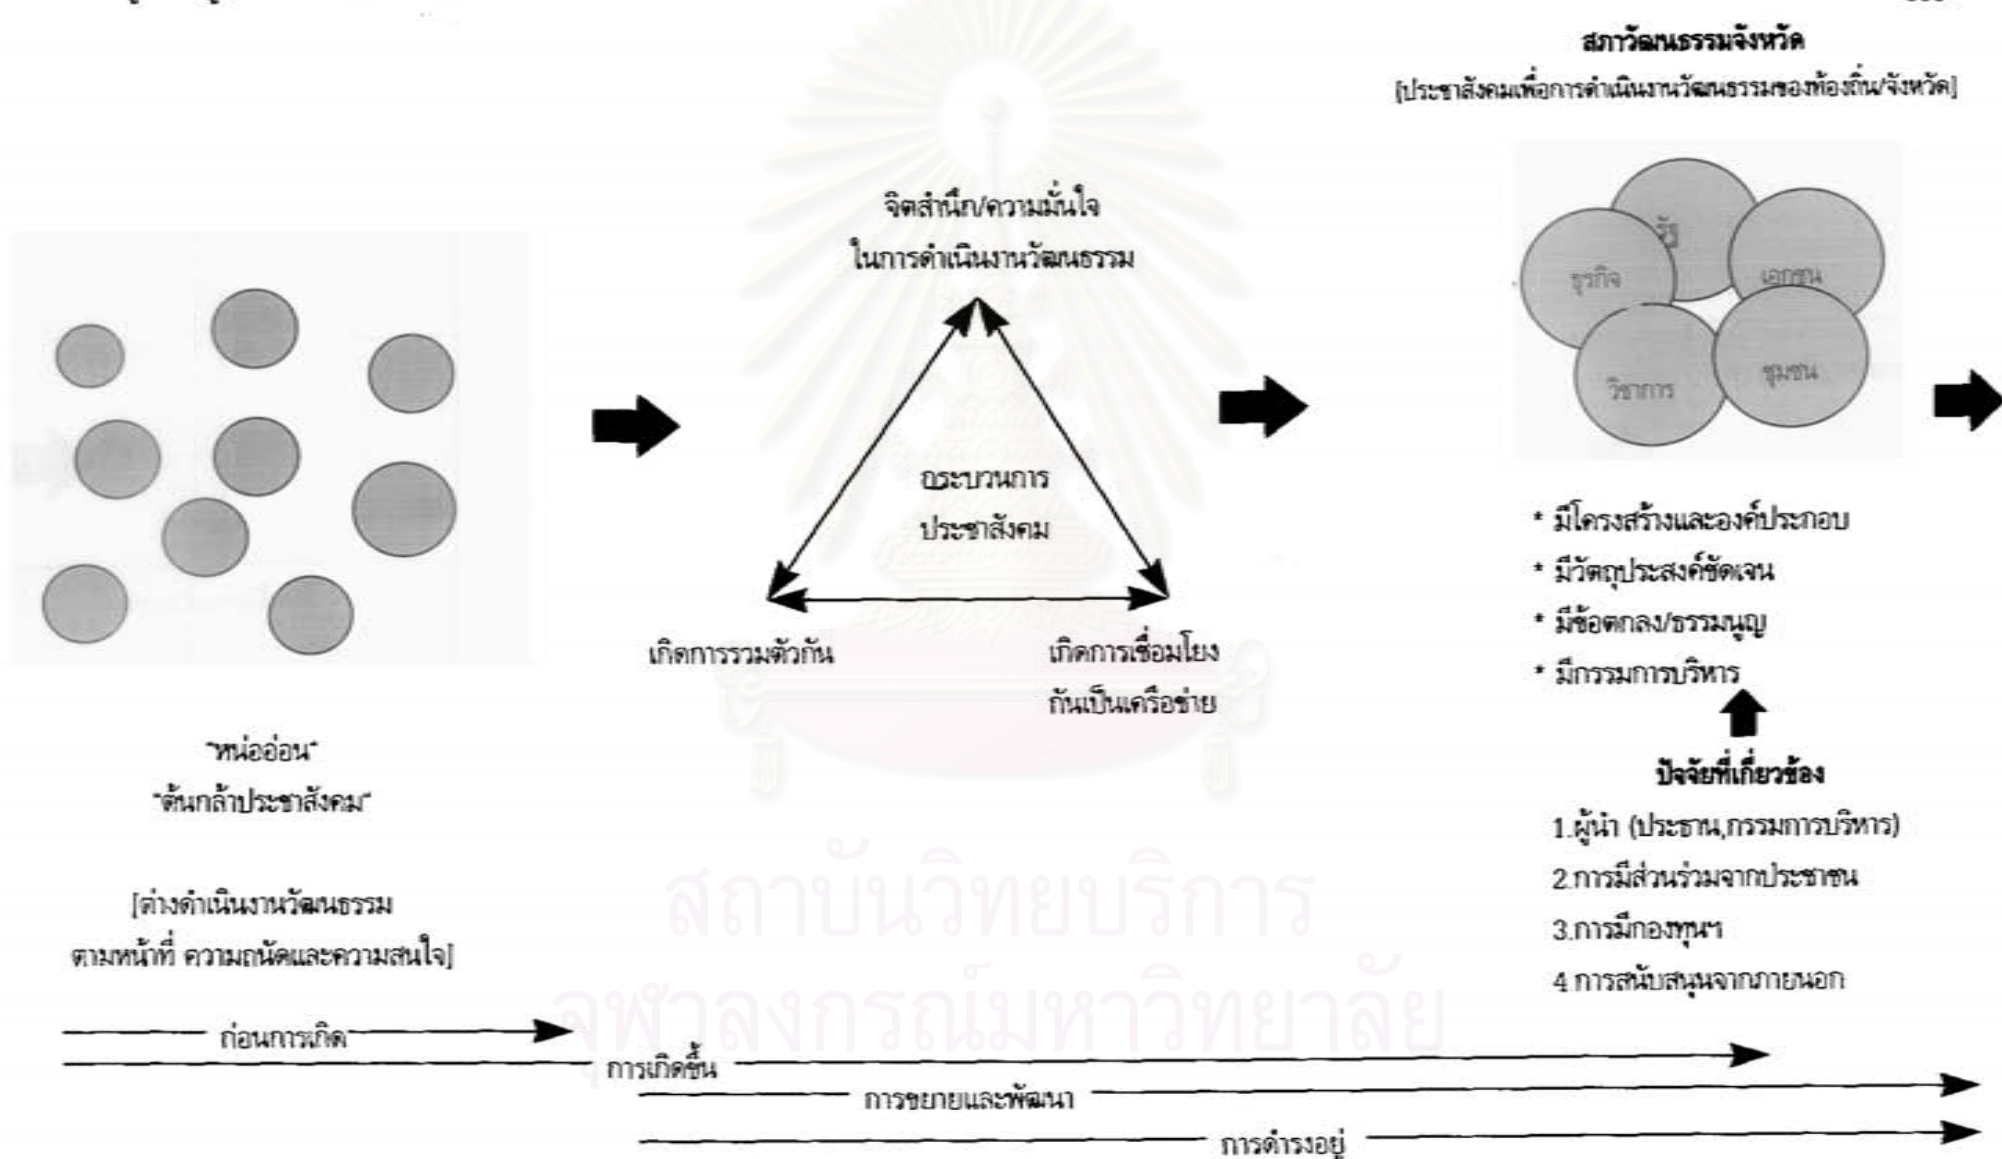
สภาวัฒนธรรมจังหวัด

[ประชาสังคมเพื่อการดำเนินงานวัฒนธรรมของท้องถิ่น/จังหวัด]

จิตสำนึก/ความมั่นใจ ในการดำเนินงานวัฒนธรรม

กระบวนการ ประชาสังคม

เกิดการรวมตัวกัน

เกิดการเชื่อมโยง กันเป็นเครือข่าย

รัฐ

ธุรกิจ

เอกชน

วิชาการ

ชุมชน

* มีโครงสร้างและองค์ประกอบ
* มีวัตถุประสงค์ชัดเจน
* มีข้อตกลง/ธรรมนูญ
* มีกรรมการบริหาร

ปัจจัยที่เกี่ยวข้อง

1.ผู้นำ (ประธาน,กรรมการบริหาร)
2.การมีส่วนร่วมจากประชาชน
3.การมีกองทุนฯ
4.การสนับสนุนจากภายนอก

"หน่ออ่อน"
"ต้นกล้าประชาสังคม"

[ต่างดำเนินงานวัฒนธรรม ตามหน้าที่ ความถนัดและความสนใจ]

ก่อนการเกิด

การเกิดขึ้น

การขยายและพัฒนา

การดำรงอยู่

สถาบันวิทยบริการ
จุฬาลงกรณ์มหาวิทยาลัย